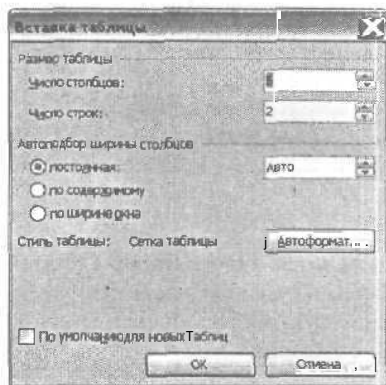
Вставка таблицы

Размер таблицы

Число столбцов: 5

Число строк: 2

Автоподбор ширины столбцов

постоянная: авто

по содержимому

по ширине окна

Стиль таблицы: Сетка таблицы Автоформат...

По умолчанию для новых таблиц

ОК Отмена